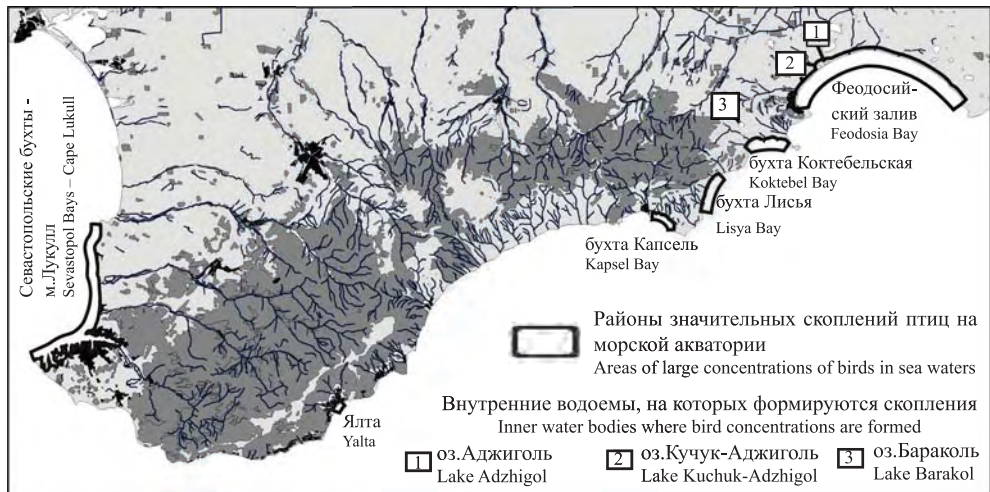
1
2
3
Феодосийский залив
Feodosia Bay
бухта Коктебельская
Koktebel Bay
бухта Лисья
Lisya Bay
бухта Капсель
Kapsel Bay
Севастопольские бухты - м.Лукулл
Sevastopol Bays – Cape Lukull
Ялта
Yalta

Районы значительных скоплений птиц на морской акватории
Areas of large concentrations of birds in sea waters

Внутренние водоемы, на которых формируются скопления
Inner water bodies where bird concentrations are formed

1 оз.Аджиголь
Lake Adzhigol

2 оз.Кучук-Аджиголь
Lake Kuchuk-Adzhigol

3 оз.Бараколь
Lake Barakol